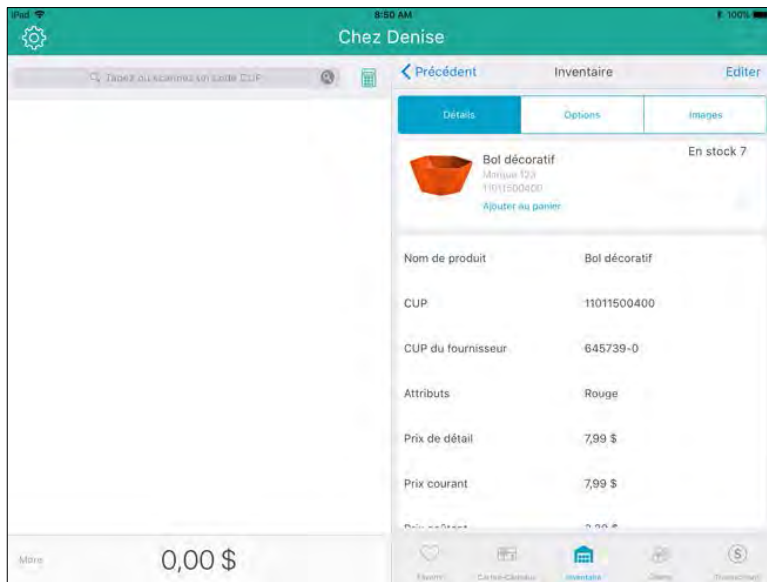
iPad
8:50 AM
100%
Chez Denise

Tapez ou scannez un code CUP

< Précédent
Inventaire
Editer

Détails
Options
Images

Bol décoratif
Marque 123
11011500400
Ajouter au panier
En stock 7

Nom de produit
Bol décoratif

CUP
11011500400

CUP du fournisseur
645739-0

Attributs
Rouge

Prix de détail
7,99 $

Prix courant
7,99 $

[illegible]
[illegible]

Mère
0,00 $

Favoris
Cartes-Cadeaux
Inventaire
Clients
Transactions